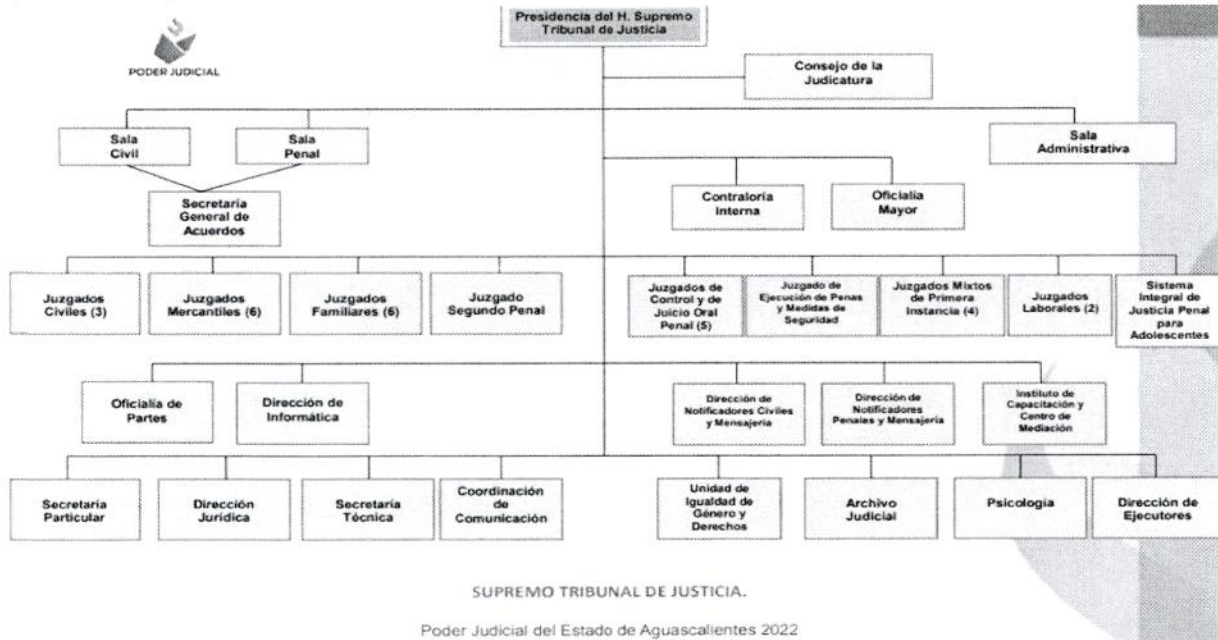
PODER JUDICIAL

Presidencia del H. Supremo Tribunal de Justicia

Consejo de la Judicatura

Sala Civil

Sala Penal

Sala Administrativa

Secretaría General de Acuerdos

Contraloría Interna

Oficialía Mayor

Juzgados Civiles (3)

Juzgados Mercantiles (6)

Juzgados Familiares (6)

Juzgado Segundo Penal

Juzgados de Control y de Juicio Oral Penal (5)

Juzgado de Ejecución de Penas y Medidas de Seguridad

Juzgados Mixtos de Primera Instancia (4)

Juzgados Laborales (2)

Sistema Integral de Justicia Penal para Adolescentes

Oficialía de Partes

Dirección de Informática

Dirección de Notificadores Civiles y Mensajería

Dirección de Notificadores Penales y Mensajería

Instituto de Capacitación y Centro de Mediación

Secretaría Particular

Dirección Jurídica

Secretaría Técnica

Coordinación de Comunicación

Unidad de Igualdad de Género y Derechos

Archivo Judicial

Psicología

Dirección de Ejecutores

SUPREMO TRIBUNAL DE JUSTICIA.

Poder Judicial del Estado de Aguascalientes 2022